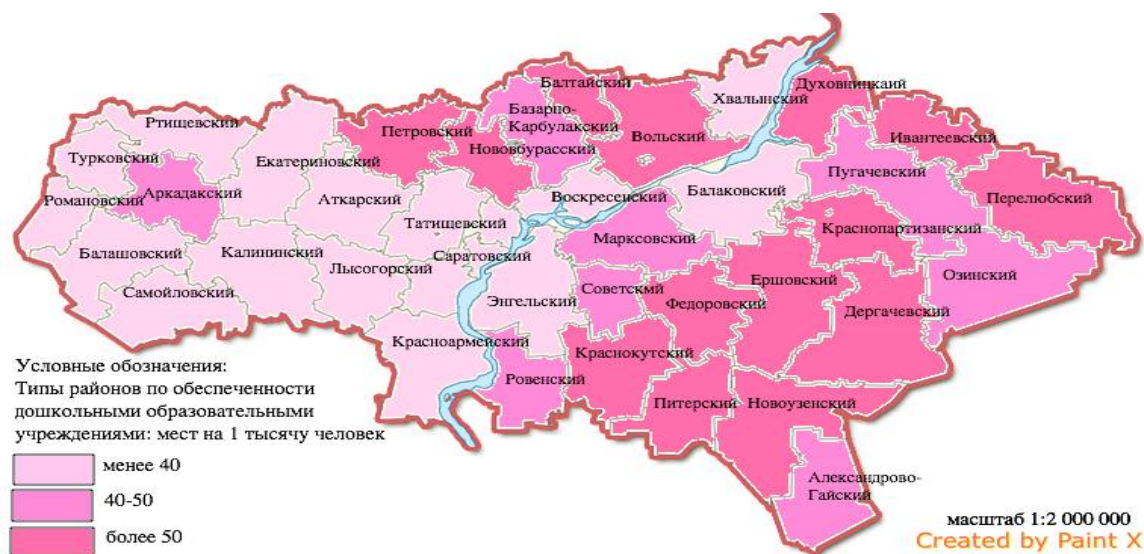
Балтайский
Хвалынский
Духовницкий
Базарно-Карбулакский
Ртищевский
Петровский
Вольский
Ивантеевский
Новобурасский
Турковский
Екатериновский
Пугачевский
Аркадакский
Воскресенский
Балаковский
Перелюбский
Романовский
Аткарский
Татищевский
Краснопартизанский
Марксовский
Балашовский
Калининский
Саратовский
Лысогорский
Озинский
Ершовский
Самойловский
Энгельский
Советский
Федоровский
Дергачевский
Красноармейский
Краснокутский
Ровенский
Питерский
Новоузенский
Александрово-Гайский

Условные обозначения:
Типы районов по обеспеченности дошкольными образовательными учреждениями: мест на 1 тысячу человек

менее 40
40-50
более 50

масштаб 1:2 000 000
Created by Paint X